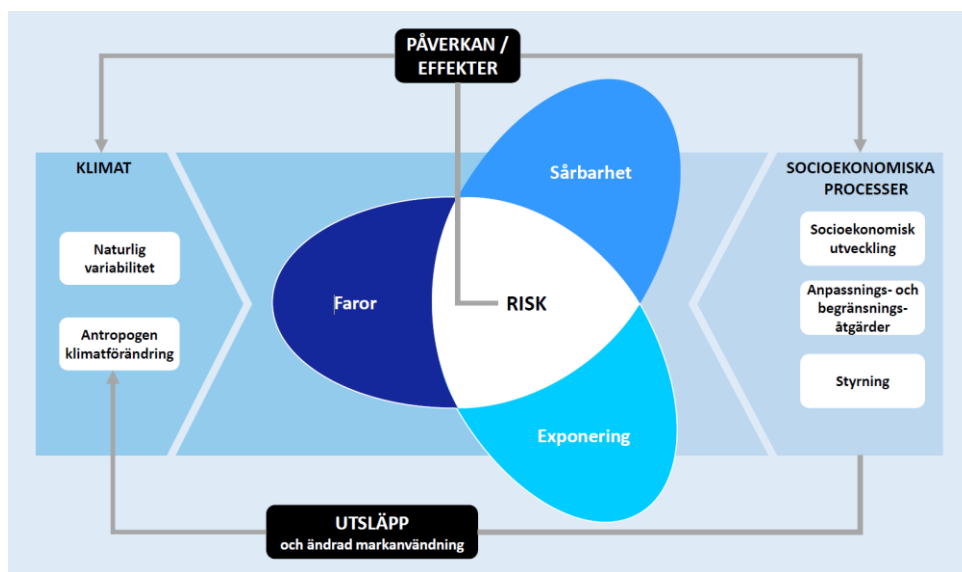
PÅVERKAN / EFFEKTER

KLIMAT

Naturlig variabilitet

Antropogen klimatförändring

Sårbarhet

Faror

RISK

Exponering

SOCIOEKONOMISKA PROCESSER

Socioekonomisk utveckling

Anpassnings- och begränsningsåtgärder

Styrning

UTSLÄPP
och ändrad markanvändning